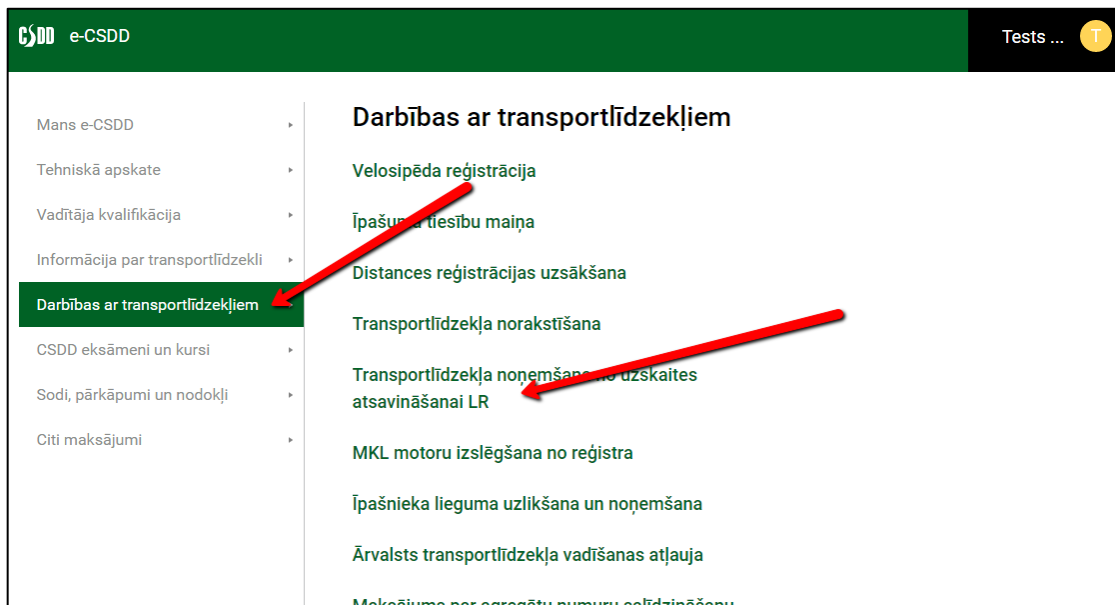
CSDD e-CSDD

Tests ... T

Mans e-CSDD
Tehniskā apskate
Vadītāja kvalifikācija
Informācija par transportlīdzekli
Darbības ar transportlīdzekļiem
CSDD eksāmeni un kursi
Sodi, pārkāpumi un nodokļi
Citi maksājumi

Darbības ar transportlīdzekļiem

Velosipēda reģistrācija

Īpašum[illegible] tiesību maiņa

Distances reģistrācijas uzsākšana

Transportlīdzekļa norakstīšana

Transportlīdzekļa noņemšana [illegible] uzskaites atsavināšanai LR

MKL motoru izslēgšana no reģistra

Īpašnieka lieguma uzlikšana un noņemšana

Ārvalsts transportlīdzekļa vadīšanas atļauja

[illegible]